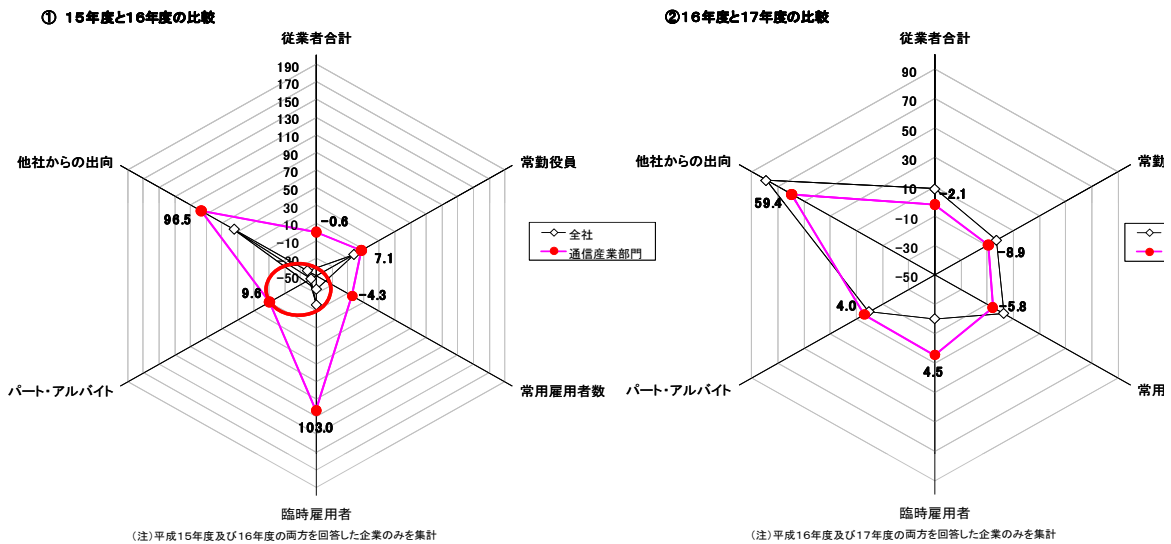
① 15年度と16年度の比較

従業者合計

190
170
150
130
110
90
70
50
30
10
-10
-30
-50

常勤役員

他社からの出向

96.5

-0.6

7.1

9.6

-4.3

常用雇用者数

パート・アルバイト

103.0

臨時雇用者

(注)平成15年度及び16年度の両方を回答した企業のみを集計

全社
通信産業部門

②16年度と17年度の比較

従業者合計

90
70
50
30
10
-10
-30
-50

常勤

他社からの出向

59.4

-2.1

-8.9

-5.8

4.0

4.5

常用

パート・アルバイト

臨時雇用者

(注)平成16年度及び17年度の両方を回答した企業のみを集計